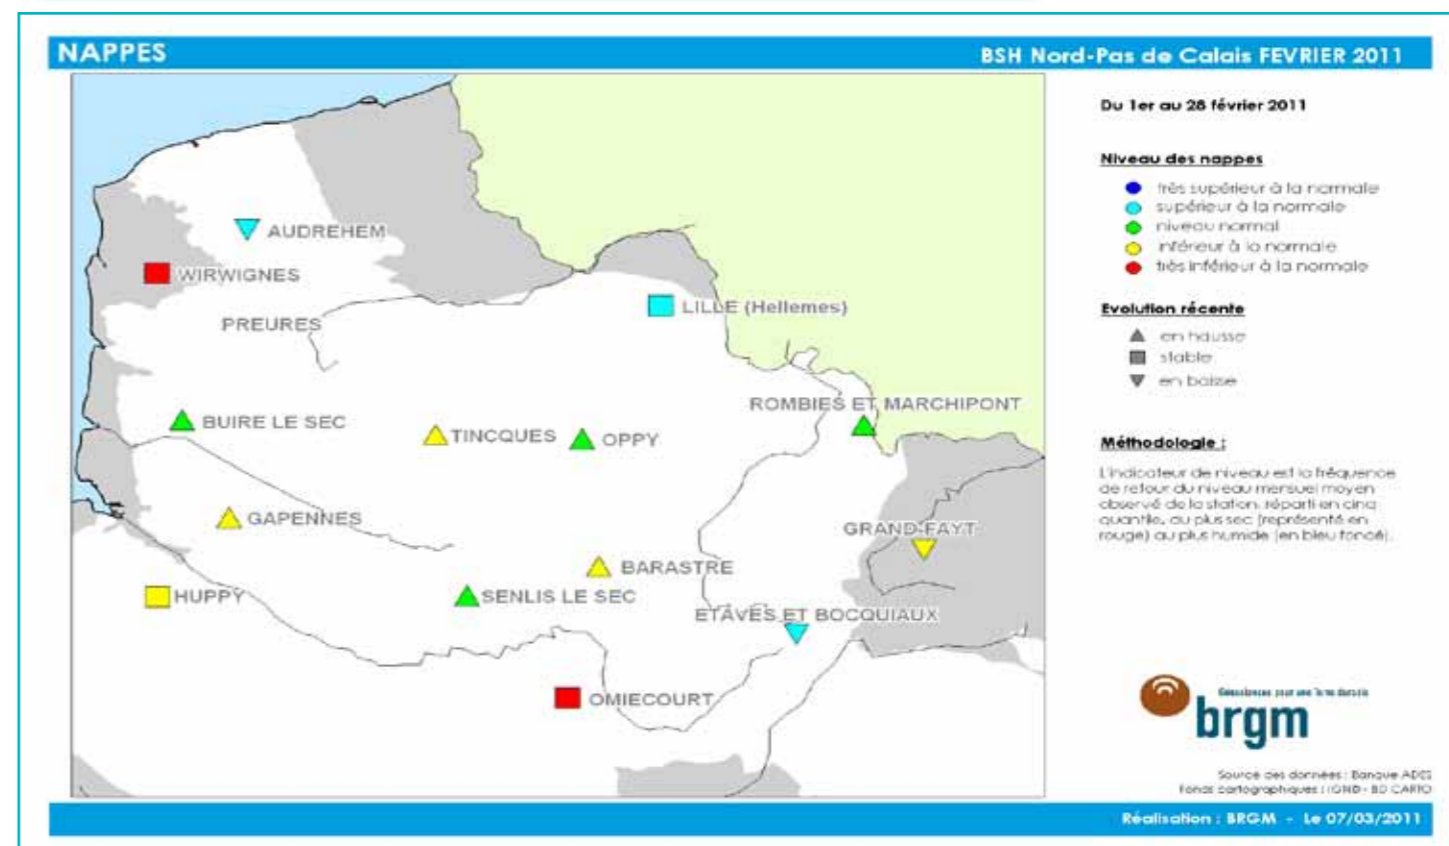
NAPPES

BSH Nord-Pas de Calais FEVRIER 2011

AUDREHEM
WIRWIGNES
PREURES
LILLE (Hellemes)
BUIRE LE SEC
TINCQUES
OPPY
ROMBIES ET MARCHIPONT
GAPENNES
GRAND-FAYT
BARASTRE
HUPPY
SENLIS LE SEC
ETAVES ET BOCQUIAUX
OMIECOURT

Du 1er au 28 février 2011

Niveau des nappes
très supérieur à la normale
supérieur à la normale
niveau normal
inférieur à la normale
très inférieur à la normale

Evolution récente
en hausse
stable
en baisse

Méthodologie :
L'indicateur de niveau est la fréquence de retour du niveau mensuel moyen observé de la station, réparti en cinq quantile, du plus sec (représenté en rouge) au plus humide (en bleu foncé).

Géosciences pour une Terre durable
brgm

Source des données : Banque ADES
Fonds cartographiques : IGN - BD CARTO

Réalisation : BRGM - Le 07/03/2011